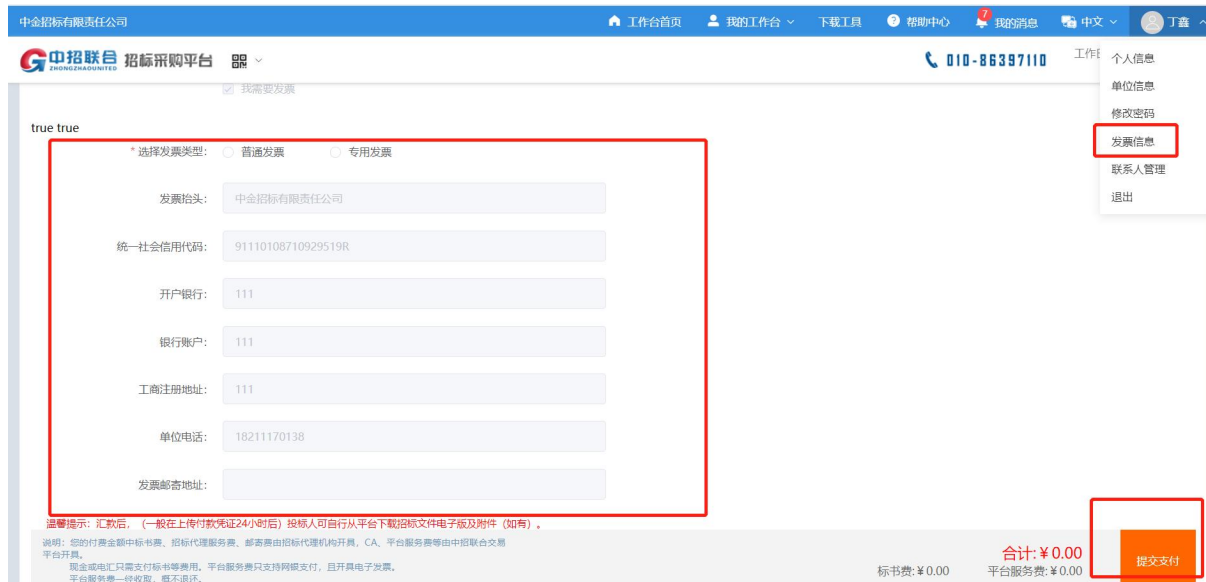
中金招标有限责任公司

工作台首页　我的工作台　下载工具　帮助中心　7 我的消息　中文　丁鑫

中招联合 ZHONGZHAOUNITED 招标采购平台

010-86397110

工作台

个人信息
单位信息
修改密码
发票信息
联系人管理
退出

我需要发票

true true

* 选择发票类型: 普通发票 专用发票

发票抬头: 中金招标有限责任公司

统一社会信用代码: 91110108710929519R

开户银行: 111

银行账户: 111

工商注册地址: 111

单位电话: 18211170138

发票邮寄地址:

温馨提示：汇款后，（一般在上传付款凭证24小时后）投标人可自行从平台下载招标文件电子版及附件（如有）。

说明：您的付费金额中标书费、招标代理服务费、邮寄费由招标代理机构开具，CA、平台服务费等由中招联合交易平台开具。
现金或电汇只需支付标书等费用。平台服务费只支持网银支付，且开具电子发票。
平台服务费一经收取，概不退还。

合计: ¥ 0.00

标书费: ¥ 0.00　平台服务费: ¥ 0.00

提交支付